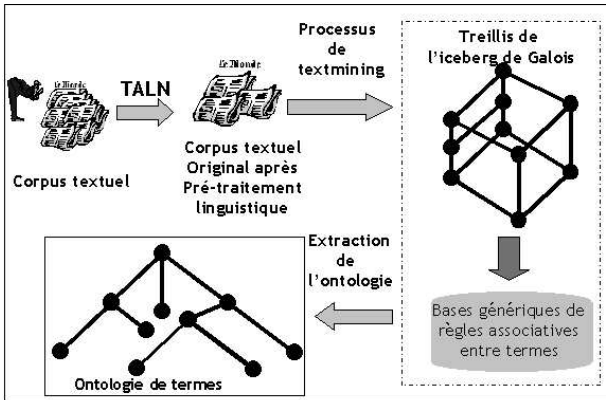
Le Monde

TALN

Le Monde

Corpus textuel

Corpus textuel Original après Pré-traitement linguistique

Processus de textmining

Treillis de l'iceberg de Galois

Bases génériques de règles associatives entre termes

Extraction de l'ontologie

Ontologie de termes